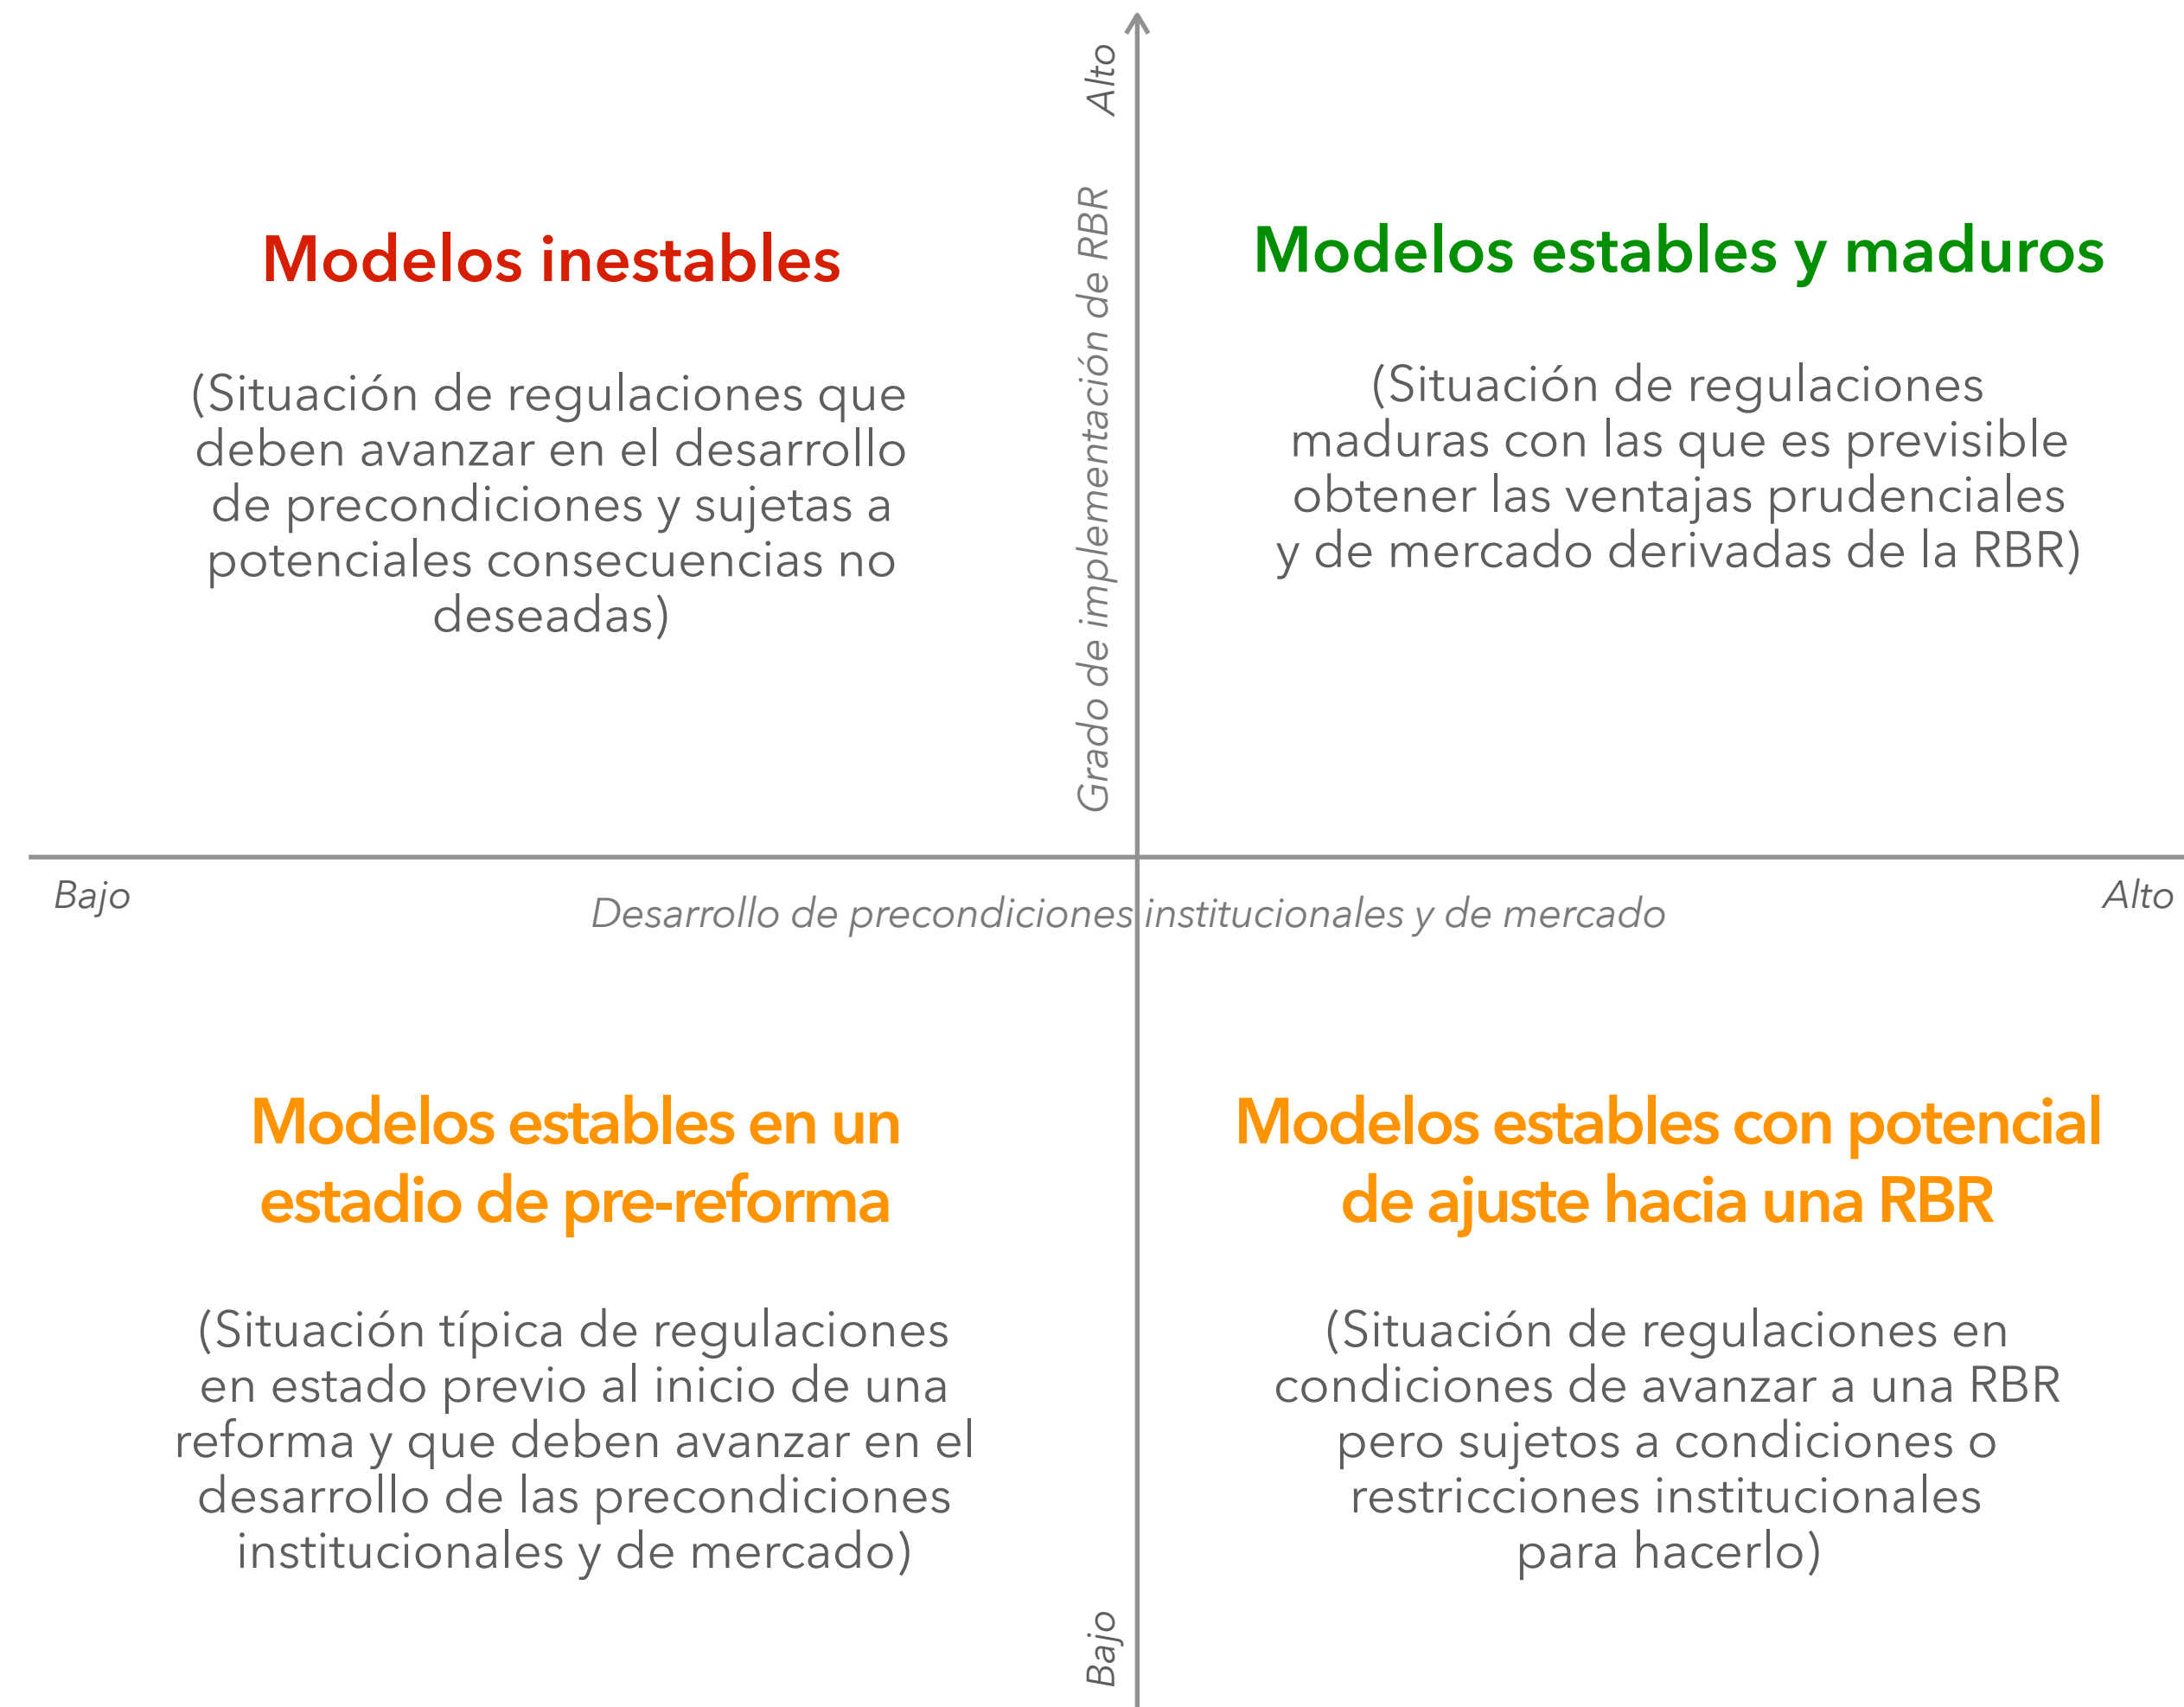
Alto

Grado de implementación de RBR

Modelos inestables

(Situación de regulaciones que deben avanzar en el desarrollo de precondiciones y sujetas a potenciales consecuencias no deseadas)

Modelos estables y maduros

(Situación de regulaciones maduras con las que es previsible obtener las ventajas prudenciales y de mercado derivadas de la RBR)

Bajo

Desarrollo de precondiciones institucionales y de mercado

Alto

Modelos estables en un estadio de pre-reforma

(Situación típica de regulaciones en estado previo al inicio de una reforma y que deben avanzar en el desarrollo de las precondiciones institucionales y de mercado)

Modelos estables con potencial de ajuste hacia una RBR

(Situación de regulaciones en condiciones de avanzar a una RBR pero sujetos a condiciones o restricciones institucionales para hacerlo)

Bajo